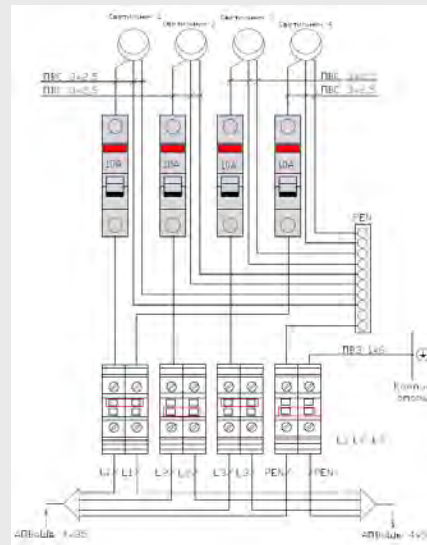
Светильник 1 Светильник 2 Светильник 3 Светильник 4

ПВС 3х2,5
ПВС 3х2,5

ПВС 3х2,5
ПВС 3х2,5

10А 10А 10А 10А

PEN

ПВ3 1х6

Контур опоры

L1 L2 L3

L1/ L1/ L2/ L2/ L3/ L3/ PEN/ PEN/

АВБбШв 4х95
АВБбШв 4х95